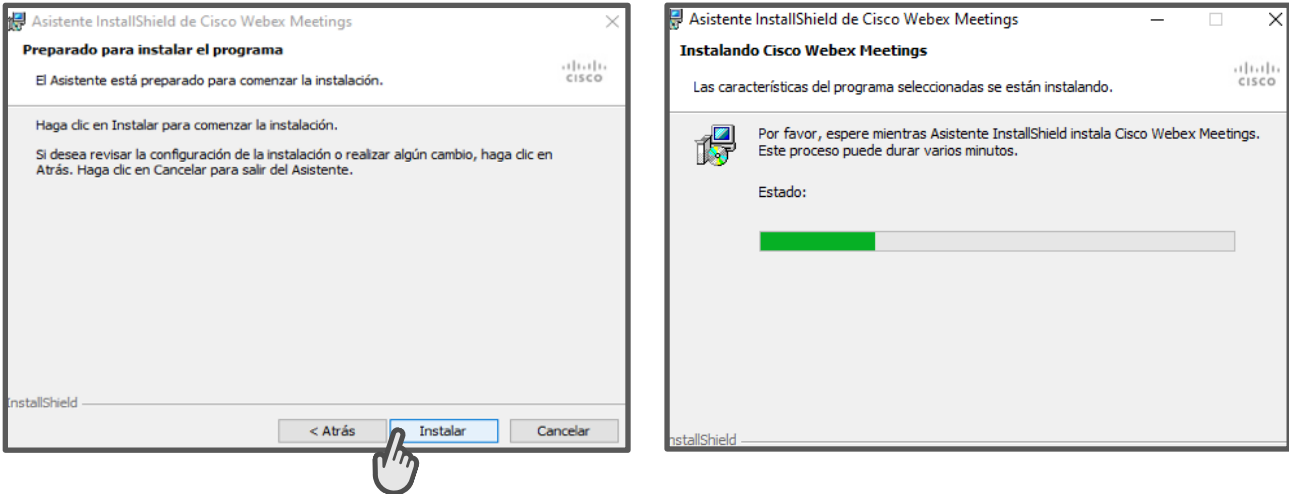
Asistente InstallShield de Cisco Webex Meetings

Preparado para instalar el programa

El Asistente está preparado para comenzar la instalación.

cisco

Haga clic en Instalar para comenzar la instalación.

Si desea revisar la configuración de la instalación o realizar algún cambio, haga clic en Atrás. Haga clic en Cancelar para salir del Asistente.

InstallShield

< Atrás

Instalar

Cancelar

Asistente InstallShield de Cisco Webex Meetings

Instalando Cisco Webex Meetings

Las características del programa seleccionadas se están instalando.

cisco

Por favor, espere mientras Asistente InstallShield instala Cisco Webex Meetings. Este proceso puede durar varios minutos.

Estado:

InstallShield